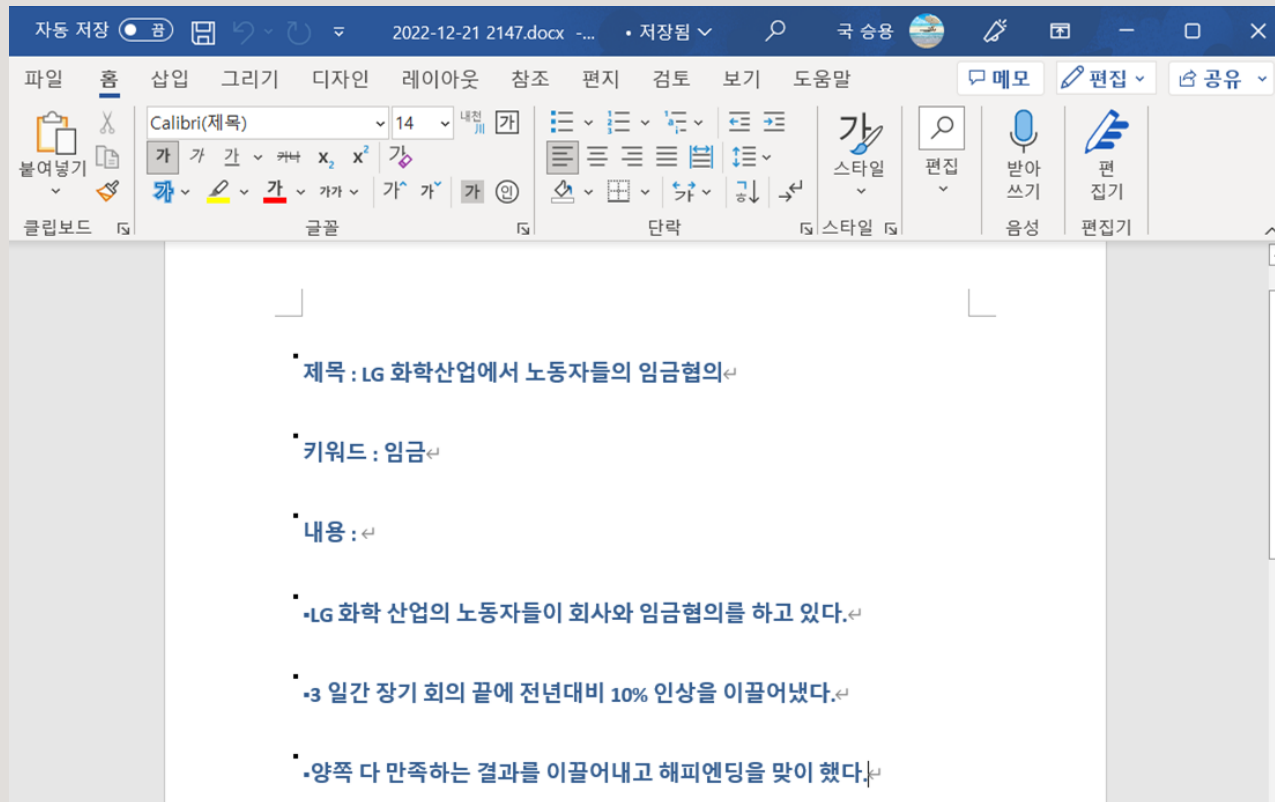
자동 저장 끔 2022-12-21 2147.docx - • 저장됨 국 승용

파일 홈 삽입 그리기 디자인 레이아웃 참조 편지 검토 보기 도움말 메모 편집 공유

붙여넣기 클립보드 Calibri(제목) 14 내천 가 가 가 가 가 $x_2$ $x^2$ 가 가 가 가 가 가 글꼴 단락 스타일 스타일 편집 받아쓰기 음성 편집기 편집기

제목 : LG 화학산업에서 노동자들의 임금협의

키워드 : 임금

내용 :

•LG 화학 산업의 노동자들이 회사와 임금협의를 하고 있다.

•3 일간 장기 회의 끝에 전년대비 10% 인상을 이끌어냈다.

•양쪽 다 만족하는 결과를 이끌어내고 해피엔딩을 맞이 했다.